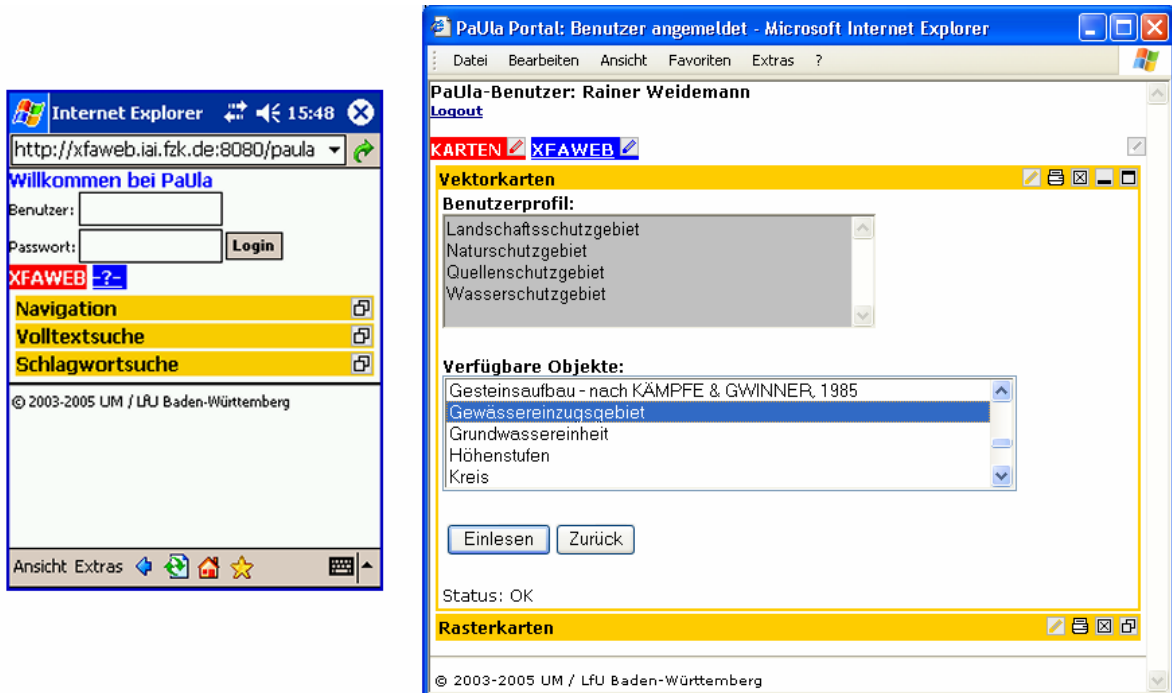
Internet Explorer 15:48

http://xfaweb.iai.fzk.de:8080/paula

Willkommen bei PaUla

Benutzer:

Passwort: Login

XFAWEB -?-

Navigation

Volltextsuche

Schlagwortsuche

© 2003-2005 UM / LfU Baden-Württemberg

Ansicht Extras

PaUla Portal: Benutzer angemeldet - Microsoft Internet Explorer

Datei Bearbeiten Ansicht Favoriten Extras ?

PaUla-Benutzer: Rainer Weidemann

Logout

KARTEN XFAWEB

Vektorkarten

Benutzerprofil:

Landschaftsschutzgebiet
Naturschutzgebiet
Quellenschutzgebiet
Wasserschutzgebiet

Verfügbare Objekte:

Gesteinsaufbau - nach KÄMPFE & GWINNER, 1985
Gewässereinzugsgebiet
Grundwassereinheit
Höhenstufen
Kreis

Einlesen Zurück

Status: OK

Rasterkarten

© 2003-2005 UM / LfU Baden-Württemberg